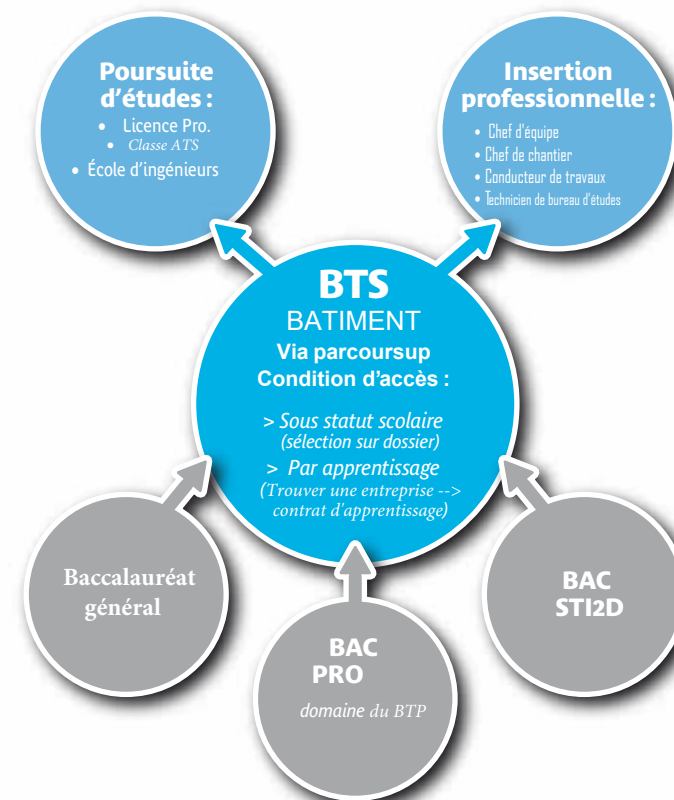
Poursuite d'études :
• Licence Pro.
• Classe ATS
• École d'ingénieurs

Insertion professionnelle :
• Chef d'équipe
• Chef de chantier
• Conducteur de travaux
• Technicien de bureau d'études

BTS
BATIMENT
Via parcoursup
Condition d'accès :

> Sous statut scolaire
(sélection sur dossier)
> Par apprentissage
(Trouver une entreprise --> contrat d'apprentissage)

Baccalauréat général

BAC PRO
domaine du BTP

BAC STI2D